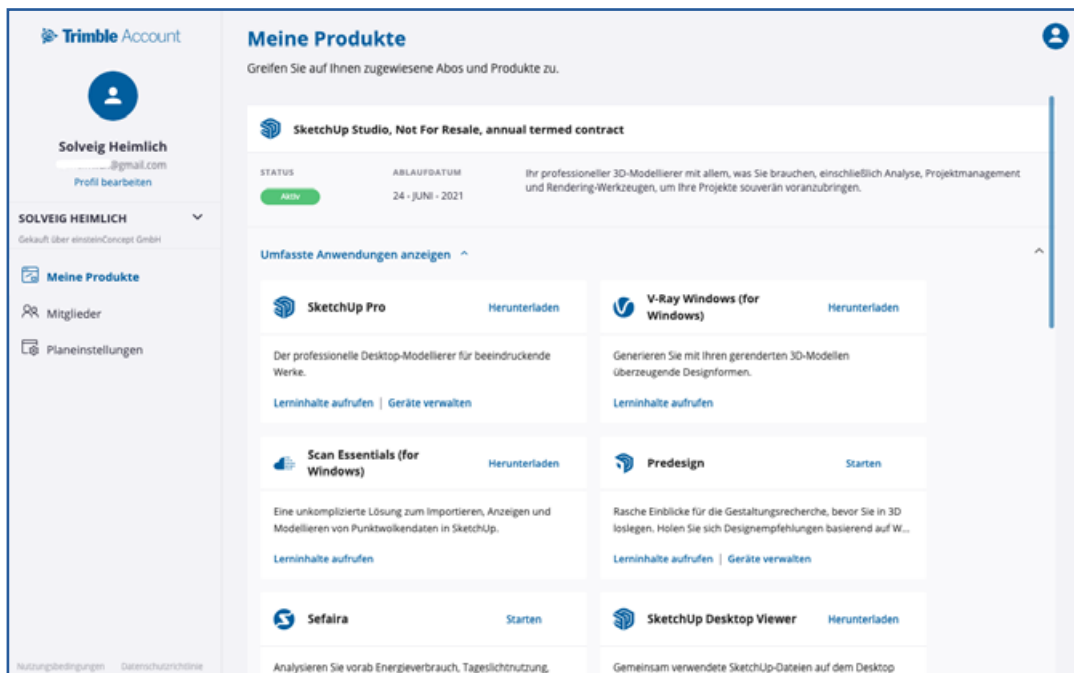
Trimble Account

Solveig Heimlich
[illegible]@gmail.com
Profil bearbeiten

SOLVEIG HEIMLICH
Gekauft über einsteinConcept GmbH

Meine Produkte
Mitglieder
Planeinstellungen

Nutzungsbedingungen Datenschutzrichtlinie

Meine Produkte
Greifen Sie auf Ihnen zugewiesene Abos und Produkte zu.

SketchUp Studio, Not For Resale, annual termed contract

STATUS
Aktiv

ABLAUFDATUM
24 - JUNI - 2021

Ihr professioneller 3D-Modellierer mit allem, was Sie brauchen, einschließlich Analyse, Projektmanagement und Rendering-Werkzeugen, um Ihre Projekte souverän voranzubringen.

Umfasste Anwendungen anzeigen

SketchUp Pro
Herunterladen
Der professionelle Desktop-Modellierer für beeindruckende Werke.
Lerninhalte aufrufen | Geräte verwalten

V-Ray Windows (for Windows)
Herunterladen
Generieren Sie mit Ihren gerenderten 3D-Modellen überzeugende Designformen.
Lerninhalte aufrufen

Scan Essentials (for Windows)
Herunterladen
Eine unkomplizierte Lösung zum Importieren, Anzeigen und Modellieren von Punktwolkendaten in SketchUp.
Lerninhalte aufrufen

Predesign
Starten
Rasche Einblicke für die Gestaltungsrecherche, bevor Sie in 3D loslegen. Holen Sie sich Designempfehlungen basierend auf W...
Lerninhalte aufrufen | Geräte verwalten

Sefaira
Starten
Analysieren Sie vorab Energieverbrauch, Tageslichtnutzung,

SketchUp Desktop Viewer
Herunterladen
Gemeinsam verwendete SketchUp-Dateien auf dem Desktop